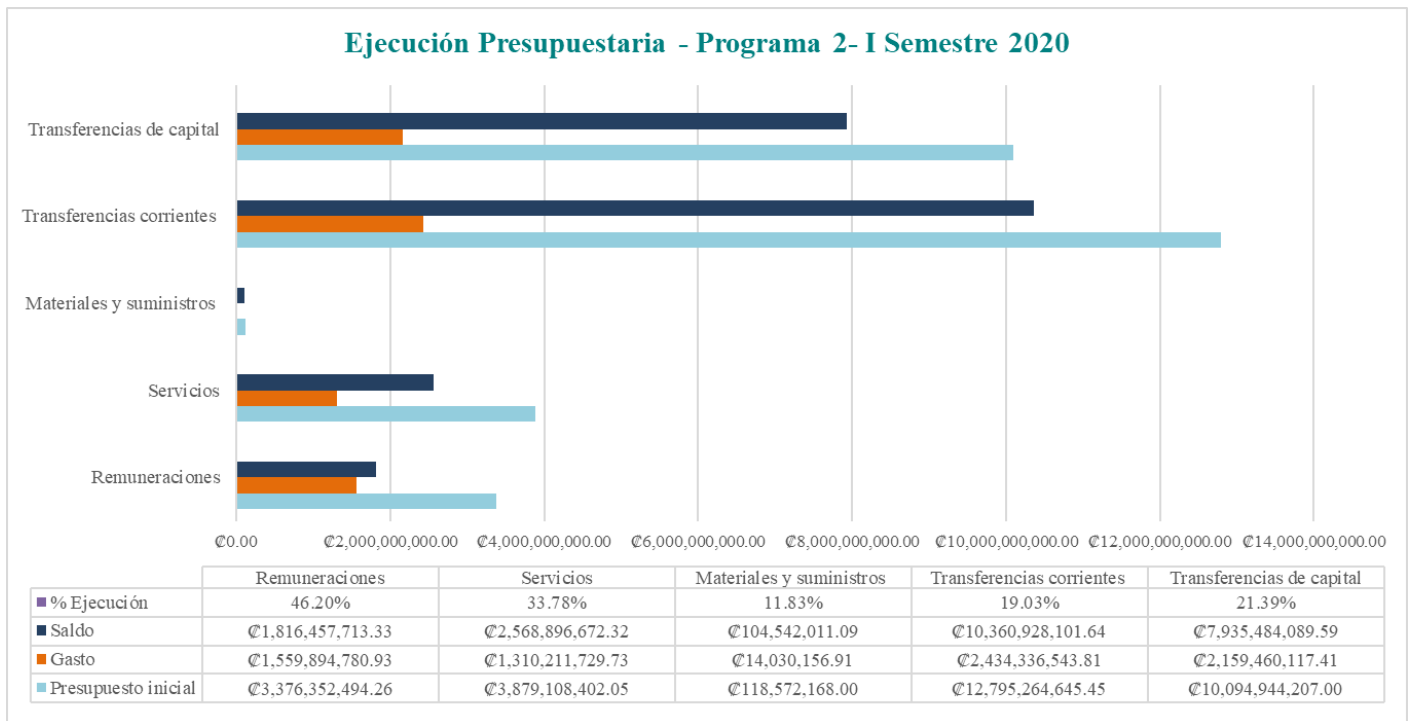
Ejecución Presupuestaria - Programa 2- I Semestre 2020

Transferencias de capital

Transferencias corrientes

Materiales y suministros

Servicios

Remuneraciones

₡0.00 ₡2,000,000,000.00 ₡4,000,000,000.00 ₡6,000,000,000.00 ₡8,000,000,000.00 ₡10,000,000,000.00 ₡12,000,000,000.00 ₡14,000,000,000.00

| | Remuneraciones | Servicios | Materiales y suministros | Transferencias corrientes | Transferencias de capital |
|---|---|---|---|---|---|
| % Ejecución | 46.20% | 33.78% | 11.83% | 19.03% | 21.39% |
| Saldo | ₡1,816,457,713.33 | ₡2,568,896,672.32 | ₡104,542,011.09 | ₡10,360,928,101.64 | ₡7,935,484,089.59 |
| Gasto | ₡1,559,894,780.93 | ₡1,310,211,729.73 | ₡14,030,156.91 | ₡2,434,336,543.81 | ₡2,159,460,117.41 |
| Presupuesto inicial | ₡3,376,352,494.26 | ₡3,879,108,402.05 | ₡118,572,168.00 | ₡12,795,264,645.45 | ₡10,094,944,207.00 |